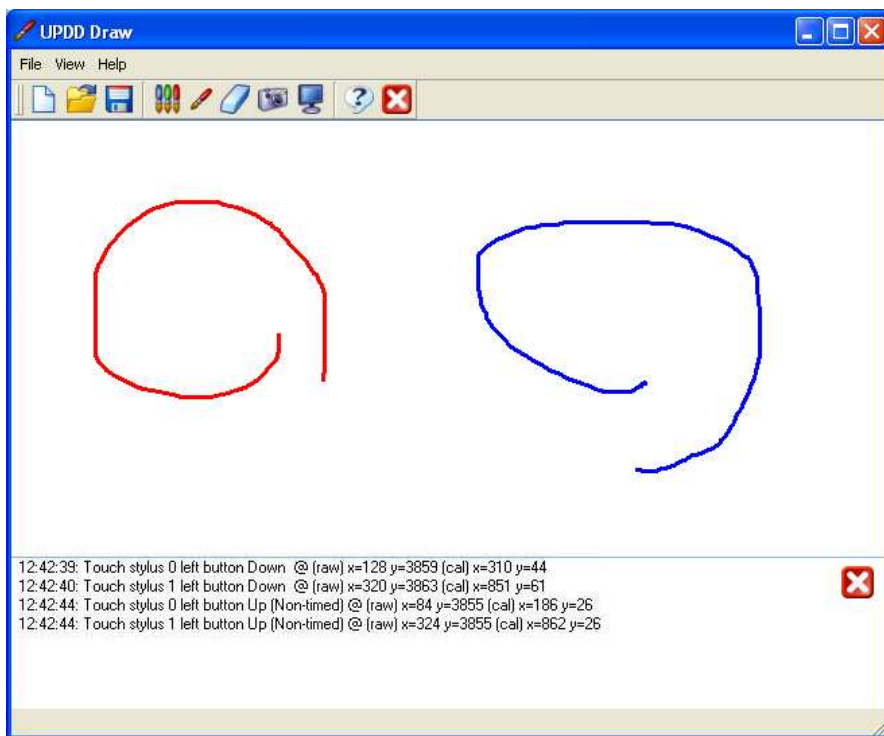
UPDD Draw

File View Help

12:42:39: Touch stylus 0 left button Down @ (raw) x=128 y=3859 (cal) x=310 y=44
12:42:40: Touch stylus 1 left button Down @ (raw) x=320 y=3863 (cal) x=851 y=61
12:42:44: Touch stylus 0 left button Up (Non-timed) @ (raw) x=84 y=3855 (cal) x=186 y=26
12:42:44: Touch stylus 1 left button Up (Non-timed) @ (raw) x=324 y=3855 (cal) x=862 y=26